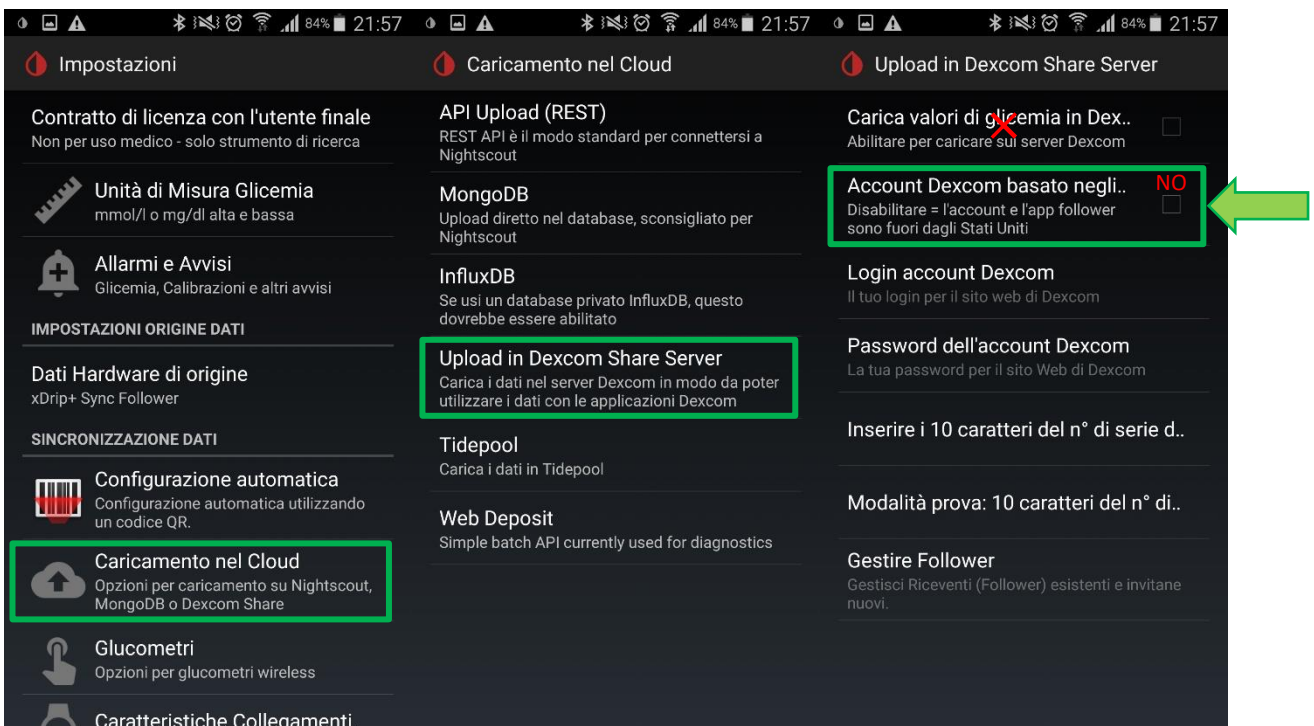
84% 21:57

Impostazioni

Contratto di licenza con l'utente finale
Non per uso medico - solo strumento di ricerca

Unità di Misura Glicemia
mmol/l o mg/dl alta e bassa

Allarmi e Avvisi
Glicemia, Calibrazioni e altri avvisi

IMPOSTAZIONI ORIGINE DATI

Dati Hardware di origine
xDrip+ Sync Follower

SINCRONIZZAZIONE DATI

Configurazione automatica
Configurazione automatica utilizzando un codice QR.

Caricamento nel Cloud
Opzioni per caricamento su Nightscout, MongoDB o Dexcom Share

Glucometri
Opzioni per glucometri wireless

Caratteristiche Collegamenti

84% 21:57

Caricamento nel Cloud

API Upload (REST)
REST API è il modo standard per connettersi a Nightscout

MongoDB
Upload diretto nel database, sconsigliato per Nightscout

InfluxDB
Se usi un database privato InfluxDB, questo dovrebbe essere abilitato

Upload in Dexcom Share Server
Carica i dati nel server Dexcom in modo da poter utilizzare i dati con le applicazioni Dexcom

Tidepool
Carica i dati in Tidepool

Web Deposit
Simple batch API currently used for diagnostics

84% 21:57

Upload in Dexcom Share Server

Carica valori di glicemia in Dex..
Abilitare per caricare sui server Dexcom

Account Dexcom basato negli..
NO
Disabilitare = l'account e l'app follower sono fuori dagli Stati Uniti

Login account Dexcom
Il tuo login per il sito web di Dexcom

Password dell'account Dexcom
La tua password per il sito Web di Dexcom

Inserire i 10 caratteri del n° di serie d..

Modalità prova: 10 caratteri del n° di..

Gestire Follower
Gestisci Riceventi (Follower) esistenti e invitane nuovi.